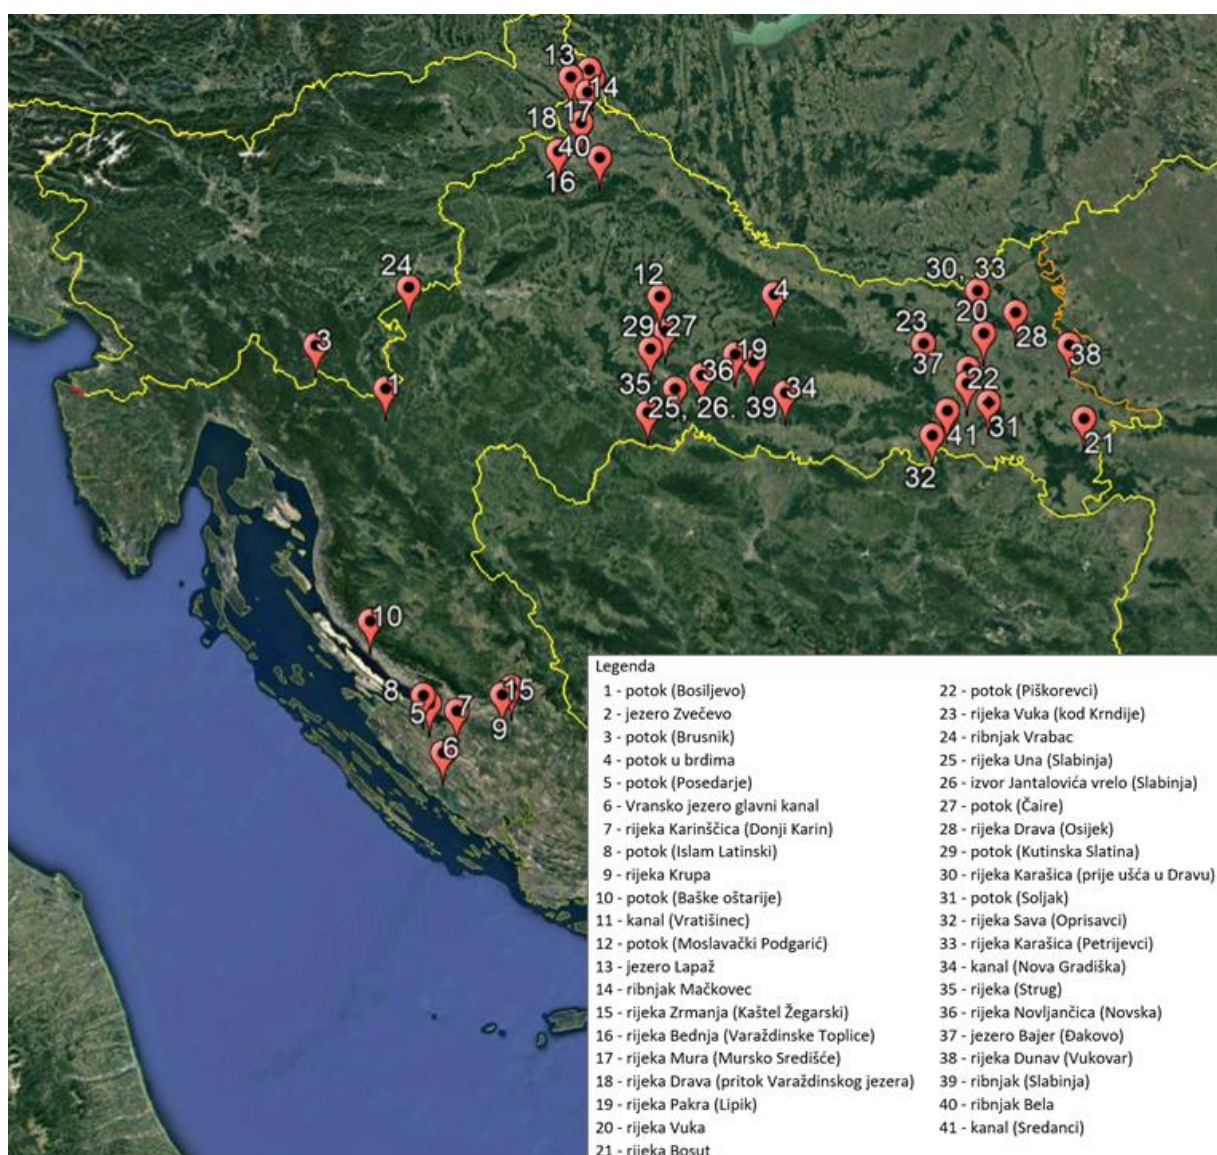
13
14
17
18
40
16
24
3
1
12
4
29 27
19
35
36
25, 26. 39
34
30, 33
20
28
23
37
38
22
41
31
21
32
10
8
5
7
15
9
6

Legenda
1 - potok (Bosiljevo)
2 - jezero Zvečevo
3 - potok (Brusnik)
4 - potok u brdima
5 - potok (Posedarje)
6 - Vransko jezero glavni kanal
7 - rijeka Karinščica (Donji Karin)
8 - potok (Islam Latinski)
9 - rijeka Krupa
10 - potok (Baške oštarije)
11 - kanal (Vratišinec)
12 - potok (Moslavački Podgarić)
13 - jezero Lapaž
14 - ribnjak Mačkovec
15 - rijeka Zrmanja (Kaštel Žegarski)
16 - rijeka Bednja (Varaždinske Toplice)
17 - rijeka Mura (Mursko Središće)
18 - rijeka Drava (pritok Varaždinskog jezera)
19 - rijeka Pakra (Lipik)
20 - rijeka Vuka
21 - rijeka Bosut
22 - potok (Piškorevci)
23 - rijeka Vuka (kod Krndije)
24 - ribnjak Vrabac
25 - rijeka Una (Slabinja)
26 - izvor Jantalovića vrelo (Slabinja)
27 - potok (Čaire)
28 - rijeka Drava (Osijek)
29 - potok (Kutinska Slatina)
30 - rijeka Karašica (prije ušća u Dravu)
31 - potok (Soljak)
32 - rijeka Sava (Oprisavci)
33 - rijeka Karašica (Petrijevci)
34 - kanal (Nova Gradiška)
35 - rijeka (Strug)
36 - rijeka Novljančica (Novska)
37 - jezero Bajer (Đakovo)
38 - rijeka Dunav (Vukovar)
39 - ribnjak (Slabinja)
40 - ribnjak Bela
41 - kanal (Sredanci)